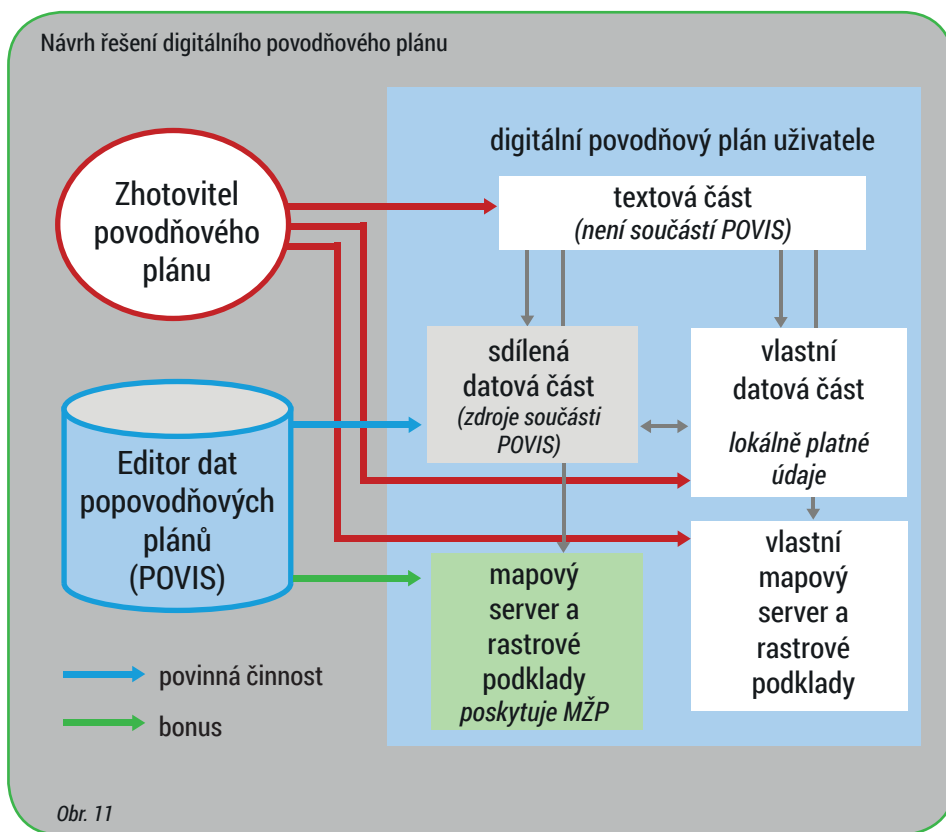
Návrh řešení digitálního povodňového plánu

digitální povodňový plán uživatele

Zhotovitel povodňového plánu

textová část
*(není součástí POVIS)*

sdílená datová část
*(zdroje součásti POVIS)*

vlastní datová část
*lokálně platné údaje*

Editor dat popovodňových plánů (POVIS)

mapový server a rastrové podklady
*poskytuje MŽP*

vlastní mapový server a rastrové podklady

povinná činnost

bonus

*Obr. 11*